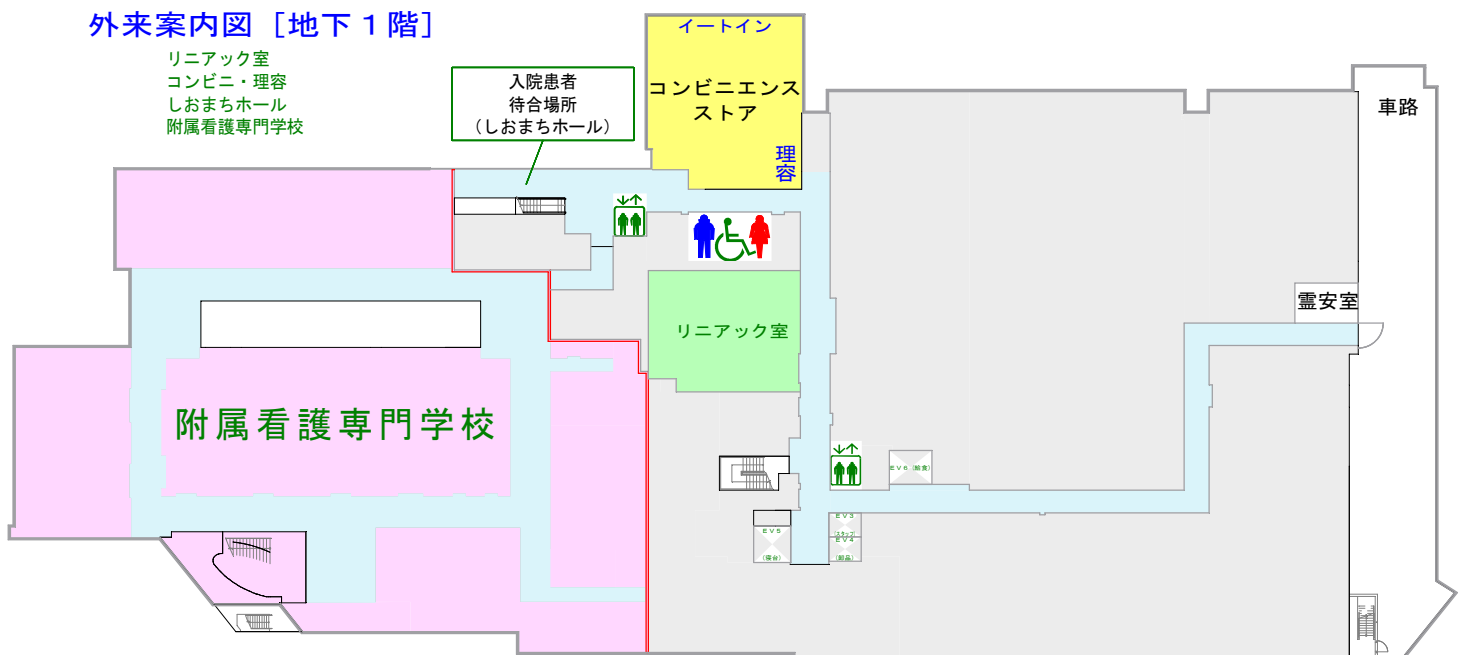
外来案内図［地下１階］

リニアック室
コンビニ・理容
しおまちホール
附属看護専門学校

入院患者
待合場所
（しおまちホール）

イートイン
コンビニエンスストア
理容

車路

リニアック室

霊安室

附属看護専門学校

ＥＶ６（給食）

ＥＶ５
（寝台）

ＥＶ３
ＥＶ４
（給品）